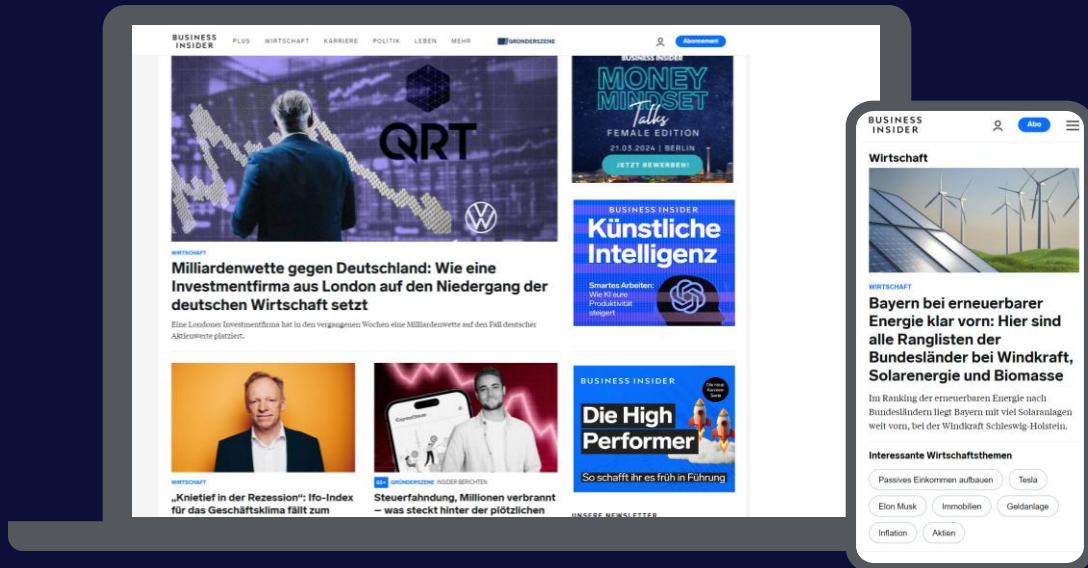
BUSINESS INSIDER PLUS WIRTSCHAFT KARRIERE POLITIK LEBEN MEHR GRÜNDERSZENE Abonnement

QRT

WIRTSCHAFT

Milliardenwette gegen Deutschland: Wie eine Investmentfirma aus London auf den Niedergang der deutschen Wirtschaft setzt

Eine Londoner Investmentfirma hat in den vergangenen Wochen eine Milliardenwette auf den Fall deutscher Aktienwerte platziert.

BUSINESS INSIDER MONEY MINDSET Talks FEMALE EDITION 21.03.2024 | BERLIN JETZT BEWERBEN!

BUSINESS INSIDER Künstliche Intelligenz Smartes Arbeiten: Wie KI eure Produktivität steigert

BUSINESS INSIDER Die High Performer So schafft ihr es früh in Führung

WIRTSCHAFT

„Knietief in der Rezession": Ifo-Index für das Geschäftsklima fällt zum

GRÜNDERSZENE INSIDER BERICHTEN

Steuerfahndung, Millionen verbrannt – was steckt hinter der plötzlichen

UNSERE NEWSLETTER

BUSINESS INSIDER Abo

Wirtschaft

WIRTSCHAFT

Bayern bei erneuerbarer Energie klar vorn: Hier sind alle Ranglisten der Bundesländer bei Windkraft, Solarenergie und Biomasse

Im Ranking der erneuerbaren Energie nach Bundesländern liegt Bayern mit viel Solaranlagen weit vorn, bei der Windkraft Schleswig-Holstein.

Interessante Wirtschaftsthemen

Passives Einkommen aufbauen Tesla Elon Musk Immobilien Geldanlage Inflation Aktien